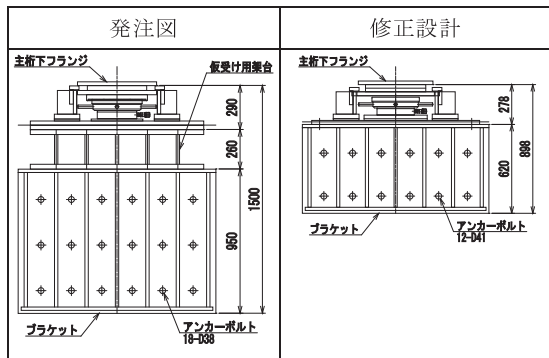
| 発注図 | 修正設計 |
|---|---|
| 主桁下フランジ<br>仮受け用架台<br>290<br>260<br>1500<br>950<br>ブラケット<br>アンカーボルト<br>18-D38 | 主桁下フランジ<br>278<br>898<br>620<br>ブラケット<br>アンカーボルト<br>12-D41 |